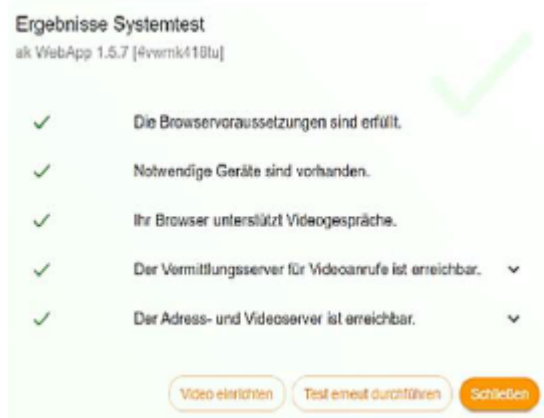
Ergebnisse Systemtest
ak WebApp 1.5.7 [#vwmk418tu]

Die Browservoraussetzungen sind erfüllt.

Notwendige Geräte sind vorhanden.

Ihr Browser unterstützt Videogespräche.

Der Vermittlungsserver für Videoanrufe ist erreichbar.

Der Adress- und Videoserver ist erreichbar.

Video einrichten
Test erneut durchführen
Schließen